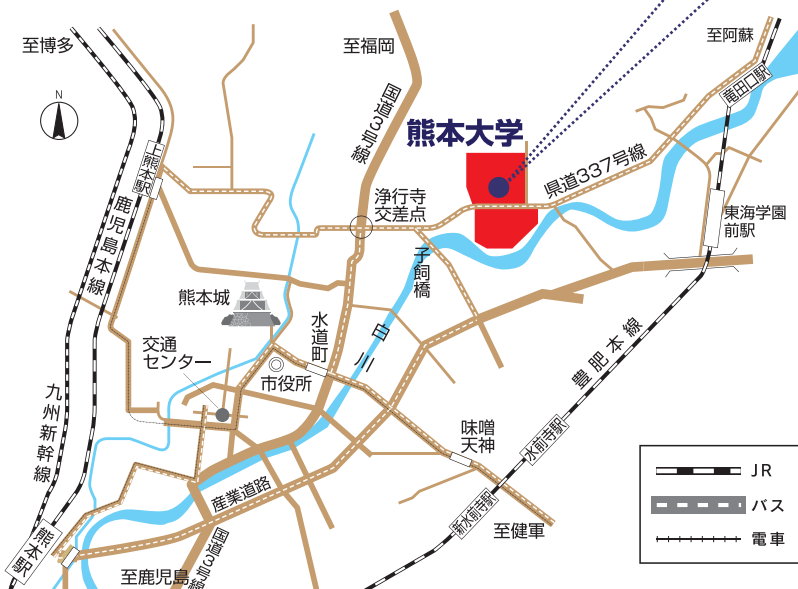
至博多

至福岡

至阿蘇

N

国道3号線

熊本大学

竜田口駅

上熊本駅

浄行寺交差点

県道337号線

鹿児島本線

東海学園前駅

子飼橋

熊本城

水道町

白川

交通センター

市役所

豊肥本線

九州新幹線

味噌天神

水前寺駅

新水前寺駅

産業道路

熊本駅

至健軍

国道3号線

至鹿児島

JR

バス

電車